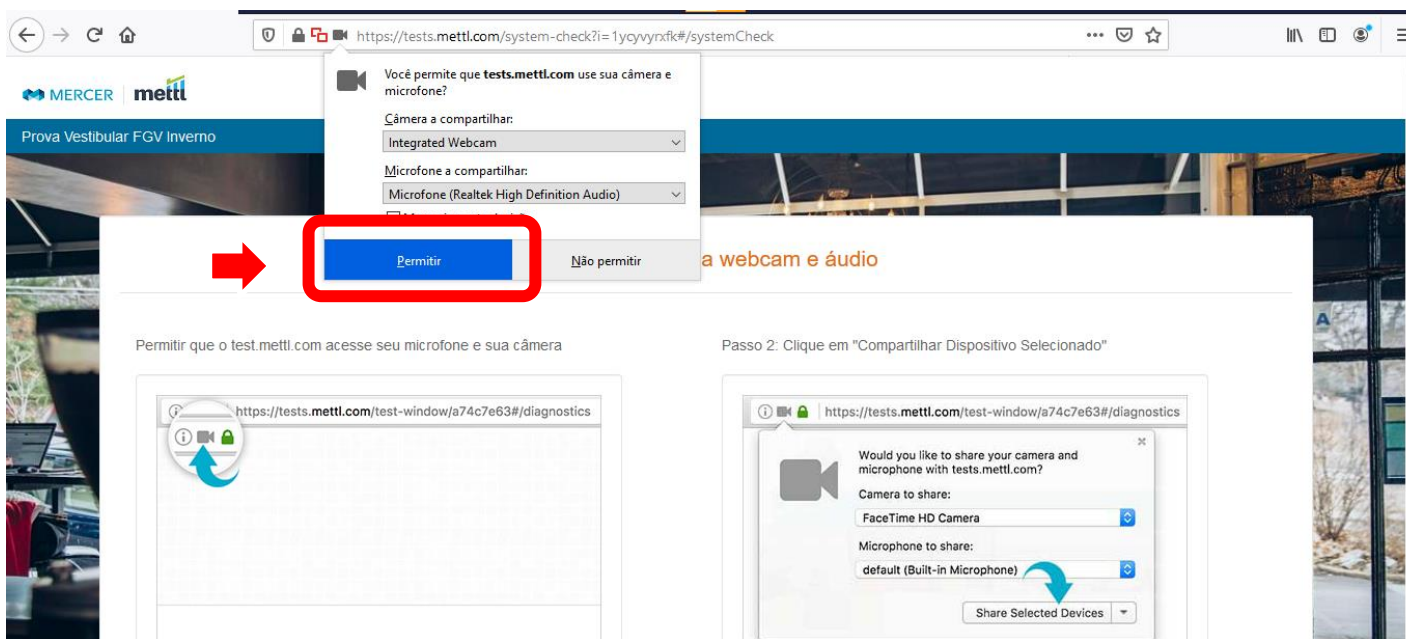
https://tests.mettl.com/system-check?i=1ycyvyrxfk#/systemCheck

MERCER | mettl

Prova Vestibular FGV Inverno

Você permite que tests.mettl.com use sua câmera e microfone?

Câmera a compartilhar:

Integrated Webcam

Microfone a compartilhar:

Microfone (Realtek High Definition Audio)

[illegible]

Permitir

Não permitir

a webcam e áudio

Permitir que o test.mettl.com acesse seu microfone e sua câmera

https://tests.mettl.com/test-window/a74c7e63#/diagnostics

Passo 2: Clique em "Compartilhar Dispositivo Selecionado"

https://tests.mettl.com/test-window/a74c7e63#/diagnostics

Would you like to share your camera and microphone with tests.mettl.com?

Camera to share:

FaceTime HD Camera

Microphone to share:

default (Built-in Microphone)

Share Selected Devices